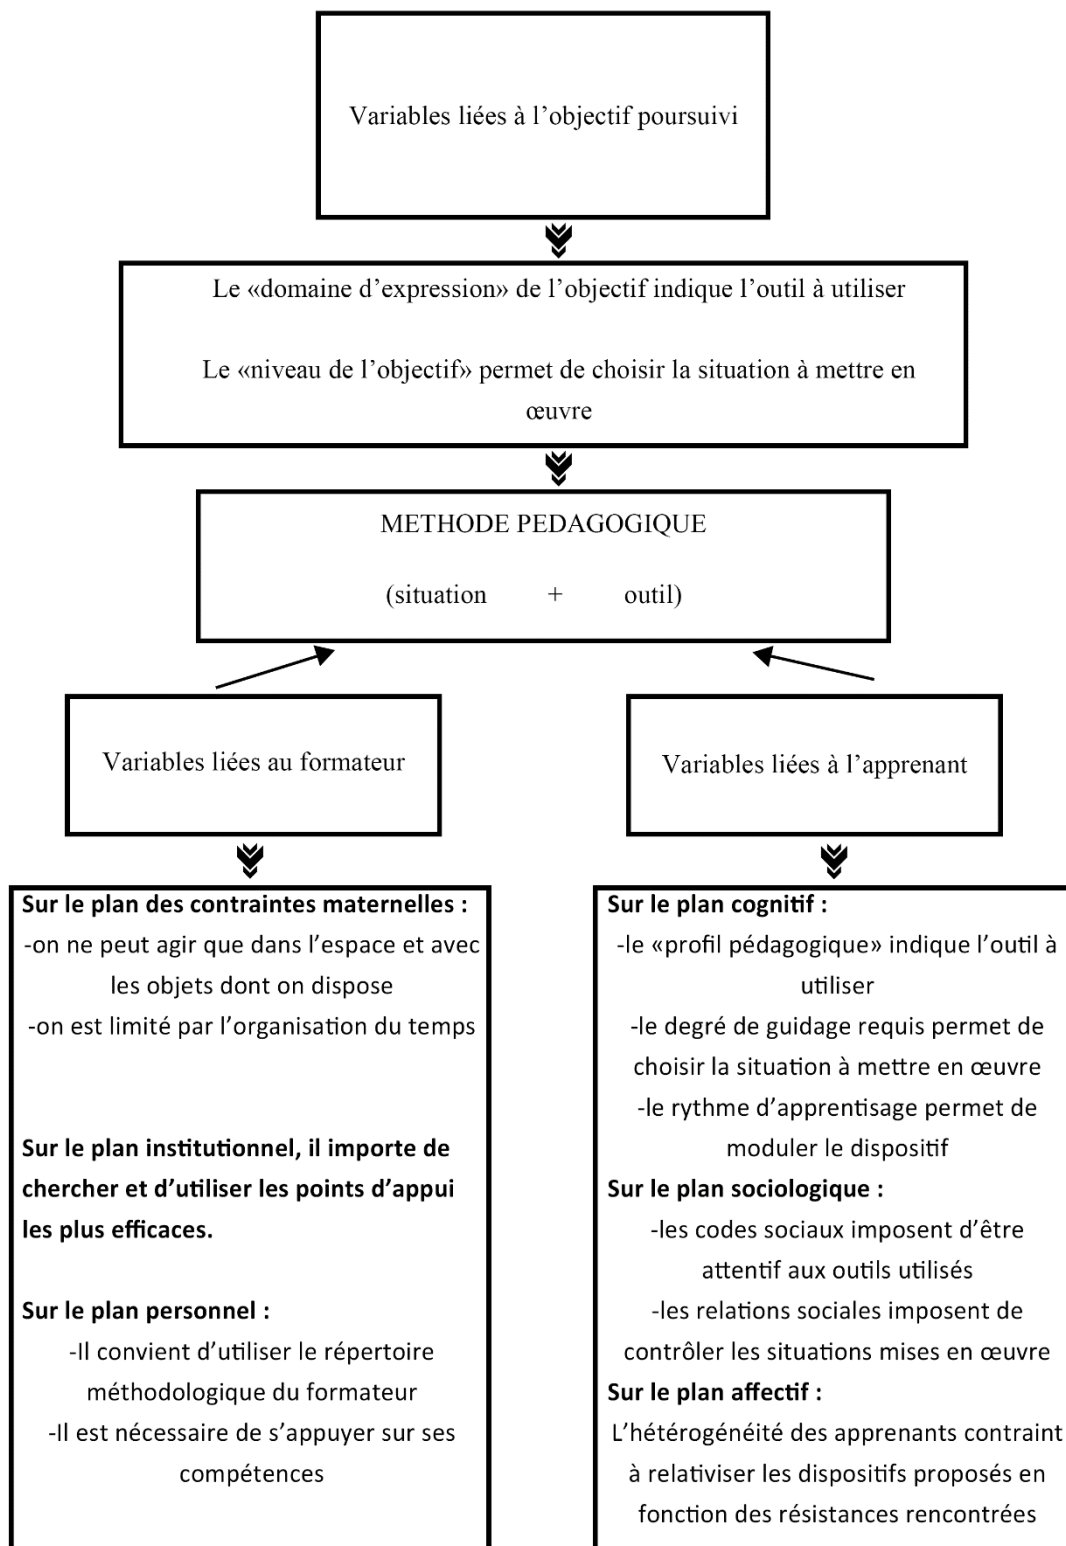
Variables liées à l'objectif poursuivi

Le «domaine d'expression» de l'objectif indique l'outil à utiliser

Le «niveau de l'objectif» permet de choisir la situation à mettre en œuvre

METHODE PEDAGOGIQUE

(situation + outil)

Variables liées au formateur

Variables liées à l'apprenant

**Sur le plan des contraintes maternelles :**
-on ne peut agir que dans l'espace et avec les objets dont on dispose
-on est limité par l'organisation du temps

**Sur le plan institutionnel, il importe de chercher et d'utiliser les points d'appui les plus efficaces.**

**Sur le plan personnel :**
-Il convient d'utiliser le répertoire méthodologique du formateur
-Il est nécessaire de s'appuyer sur ses compétences

**Sur le plan cognitif :**
-le «profil pédagogique» indique l'outil à utiliser
-le degré de guidage requis permet de choisir la situation à mettre en œuvre
-le rythme d'apprentisage permet de moduler le dispositif
**Sur le plan sociologique :**
-les codes sociaux imposent d'être attentif aux outils utilisés
-les relations sociales imposent de contrôler les situations mises en œuvre
**Sur le plan affectif :**
L'hétérogénéité des apprenants contraint à relativiser les dispositifs proposés en fonction des résistances rencontrées